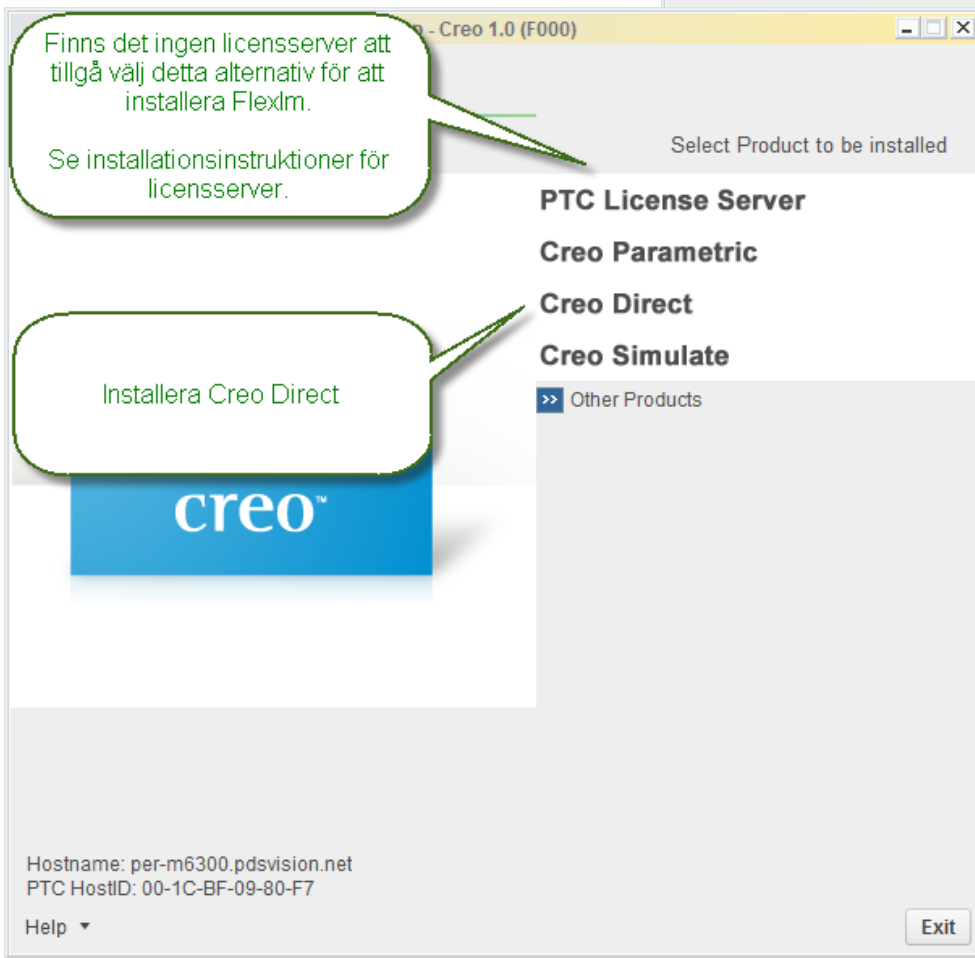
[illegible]p - Creo 1.0 (F000)

Finns det ingen licensserver att tillgå välj detta alternativ för att installera Flexlm.

Se installationsinstruktioner för licensserver.

Select Product to be installed

PTC License Server

Creo Parametric

Creo Direct

Creo Simulate

Installera Creo Direct

Other Products

creo™

Hostname: per-m6300.pdsvision.net
PTC HostID: 00-1C-BF-09-80-F7

Help

Exit